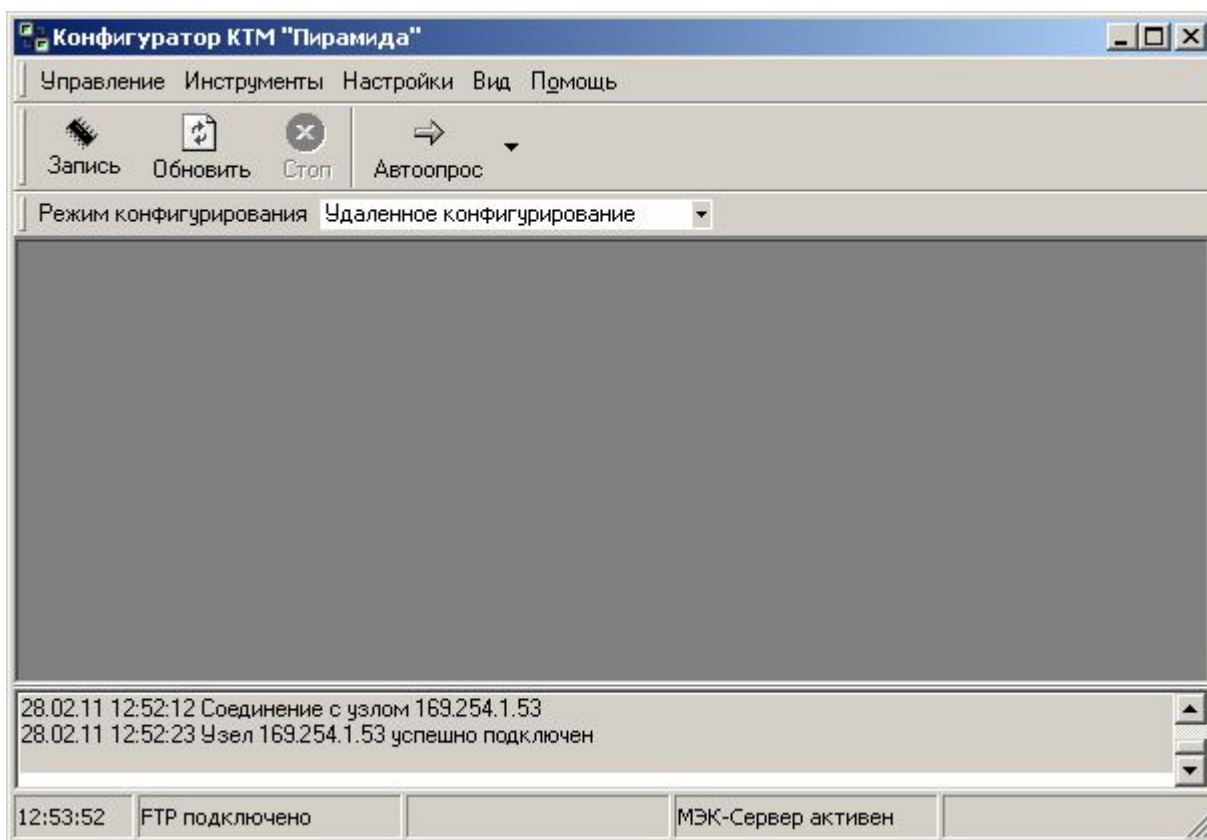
Конфигуратор КТМ "Пирамида"

Управление Инструменты Настройки Вид Помощь

Запись Обновить Стоп Автоопрос

Режим конфигурирования Удаленное конфигурирование

28.02.11 12:52:12 Соединение с узлом 169.254.1.53
28.02.11 12:52:23 Узел 169.254.1.53 успешно подключен

12:53:52 FTP подключено МЭК-Сервер активен